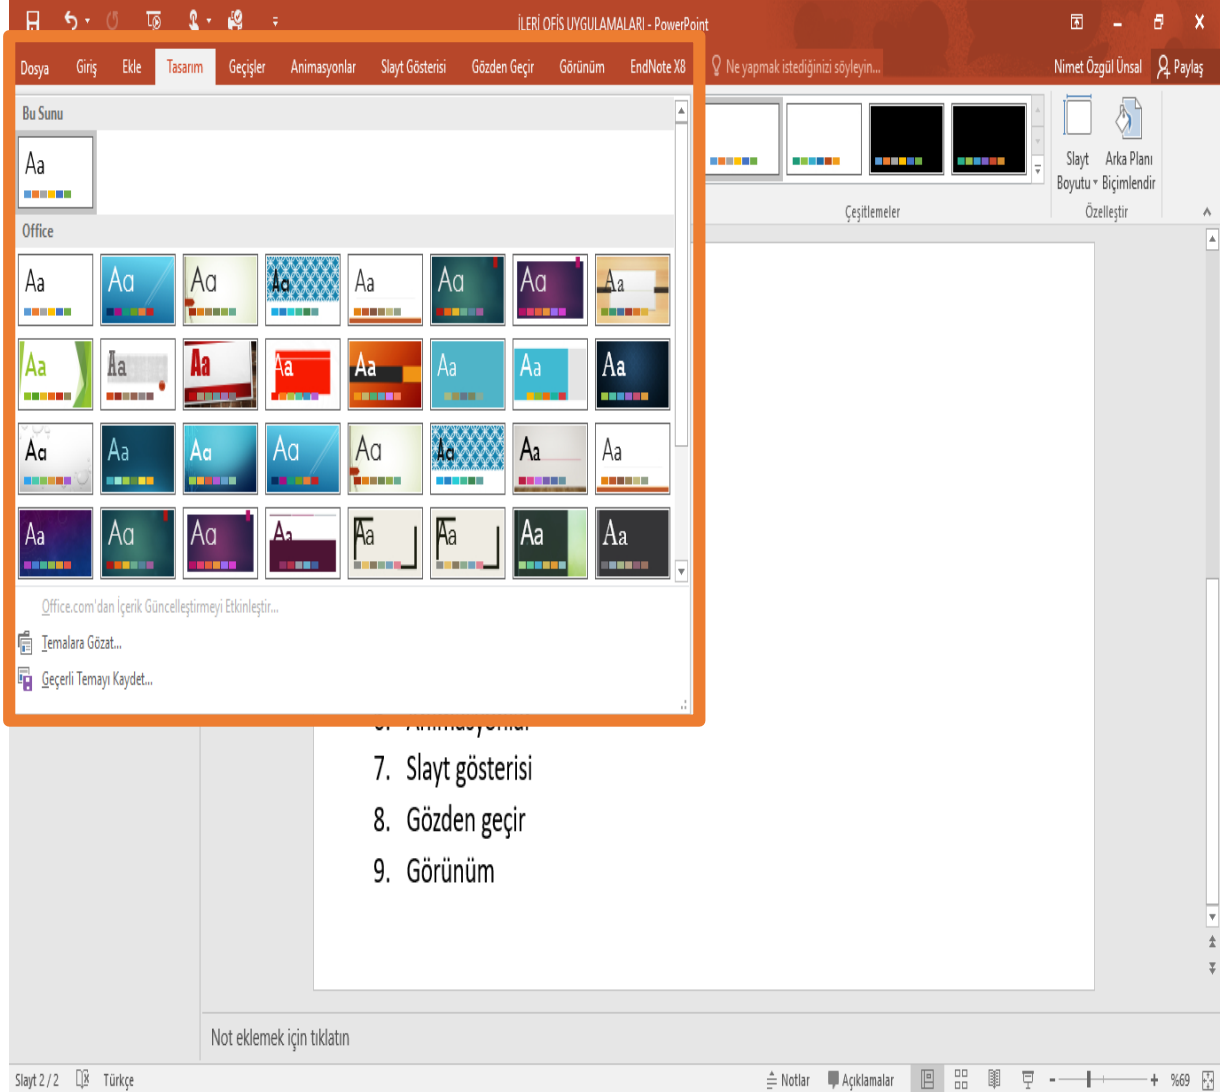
İLERİ OFİS UYGULAMALARI - PowerPoint

Dosya Giriş Ekle Tasarım Geçişler Animasyonlar Slayt Gösterisi Gözden Geçir Görünüm EndNote X8 Ne yapmak istediğinizi söyleyin... Nimet Özgül Ünsal Paylaş

Bu Sunu

Aa

Office

Aa Aa Aa Aa Aa Aa Aa Aa

Aa Aa Aa Aa Aa Aa Aa Aa

Aa Aa Aa Aa Aa Aa Aa Aa

Aa Aa Aa Aa Aa Aa Aa Aa

Office.com'dan İçerik Güncelleştirmeyi Etkinleştir...

Temalara Gözat...

Geçerli Temayı Kaydet...

Çeşitlemeler

Slayt Boyutu

Arka Planı Biçimlendir

Özelleştir

6. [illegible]

7. Slayt gösterisi

8. Gözden geçir

9. Görünüm

Not eklemek için tıklatın

Slayt 2 / 2 Türkçe Notlar Açıklamalar %69